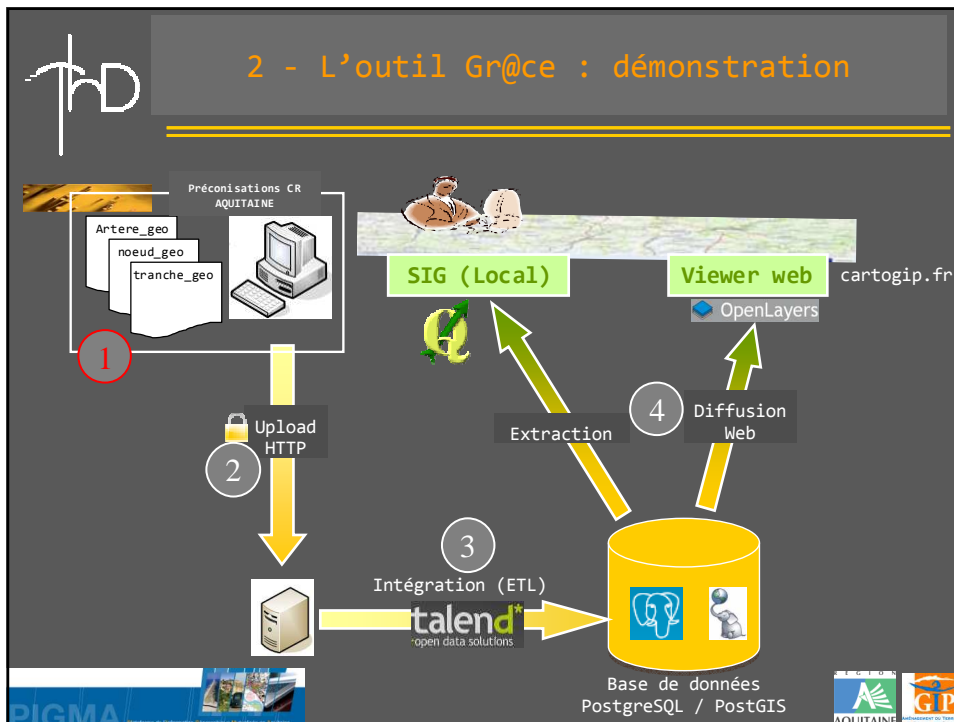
ThD

2 - L'outil Gr@ce : démonstration

Préconisations CR AQUITAINE

Artere_geo

noeud_geo

tranche_geo

1

Upload HTTP

2

SIG (Local)

Viewer web

cartogip.fr

OpenLayers

Extraction

4

Diffusion Web

3

Intégration (ETL)

talend
open data solutions

Base de données PostgreSQL / PostGIS

PIGMA

RÉGION AQUITAINE

GIP